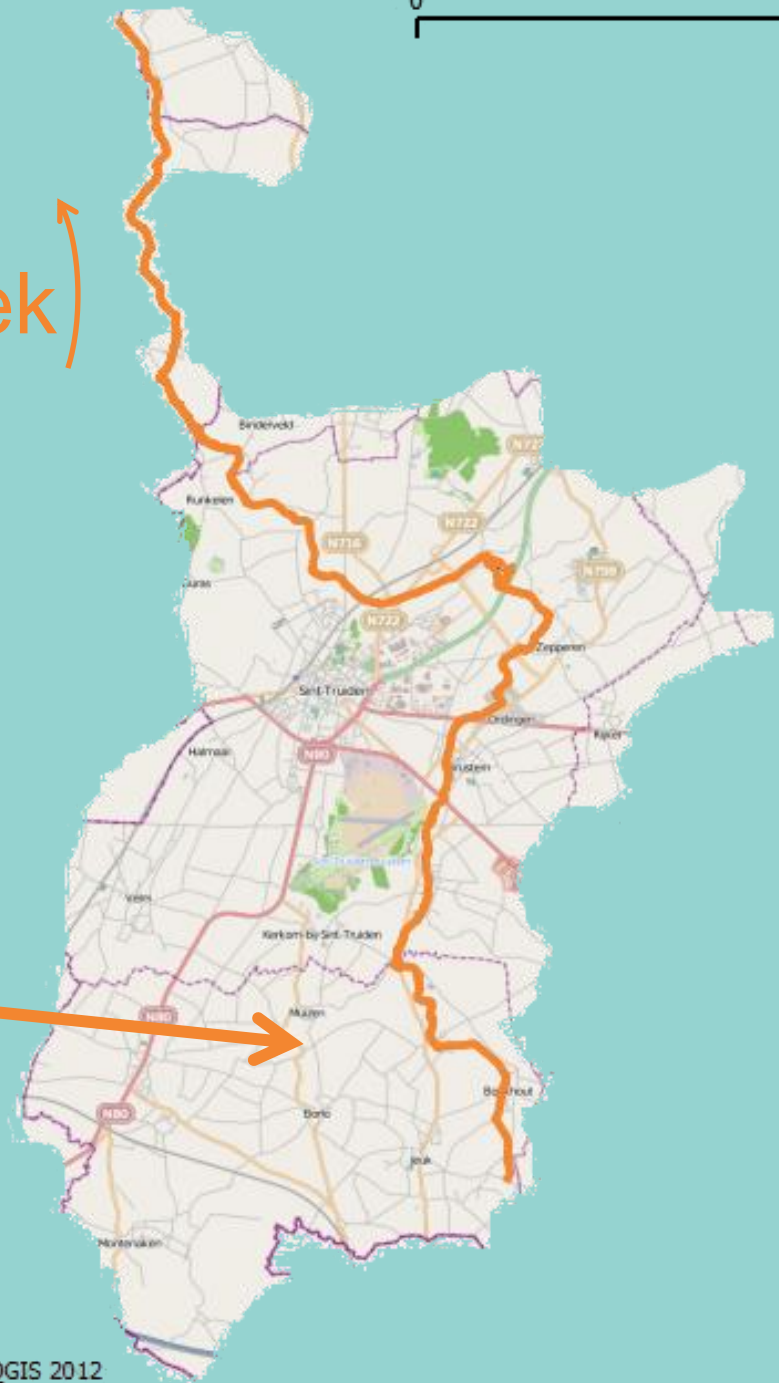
0

ek

Bindelveld

N722

Runkelen

N722

N716

N798

Gorsem

N722

Zepperen

Sint-Truiden

Ordingen

Rijkel

Halmaal

N80

Brustem

Velm

Kerkom-bij-Sint-Truiden

N80

Muizen

Bor-hout

N80

Borlo

Jeuk

Montenaken

QGIS 2012